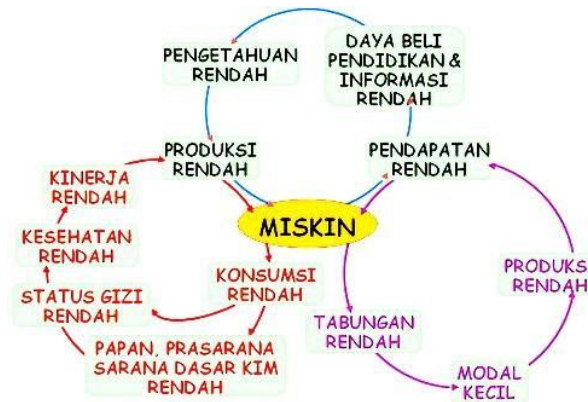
PENGETAHUAN RENDAH

DAYA BELI PENDIDIKAN & INFORMASI RENDAH

PRODUKSI RENDAH

PENDAPATAN RENDAH

KINERJA RENDAH

KESEHATAN RENDAH

MISKIN

KONSUMSI RENDAH

STATUS GIZI RENDAH

PRODUKS RENDAH

PAPAN, PRASARANA SARANA DASAR KIM RENDAH

TABUNGAN RENDAH

MODAL KECIL